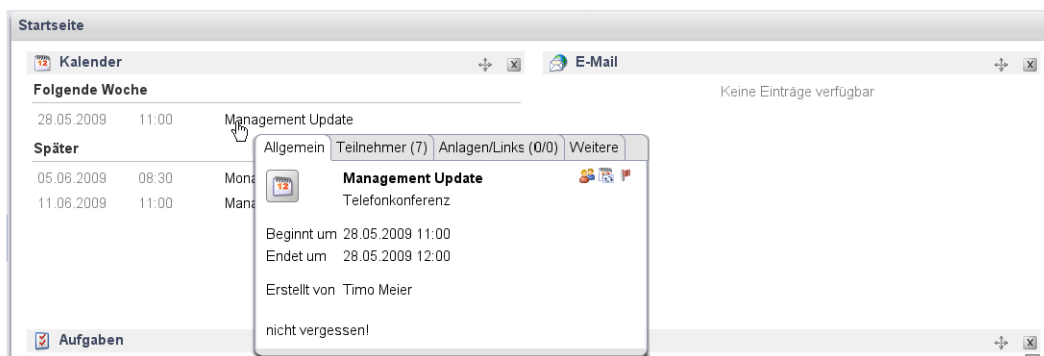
Startseite

12 Kalender

Folgende Woche

| 28.05.2009 | 11:00 | Management Update |
|---|---|---|

Später

| 05.06.2009 | 08:30 | Mona |
|---|---|---|
| 11.06.2009 | 11:00 | Mana |

Allgemein | Teilnehmer (7) | Anlagen/Links (0/0) | Weitere

12 Management Update
Telefonkonferenz

Beginnt um 28.05.2009 11:00
Endet um 28.05.2009 12:00

Erstellt von Timo Meier

nicht vergessen!

E-Mail

Keine Einträge verfügbar

Aufgaben